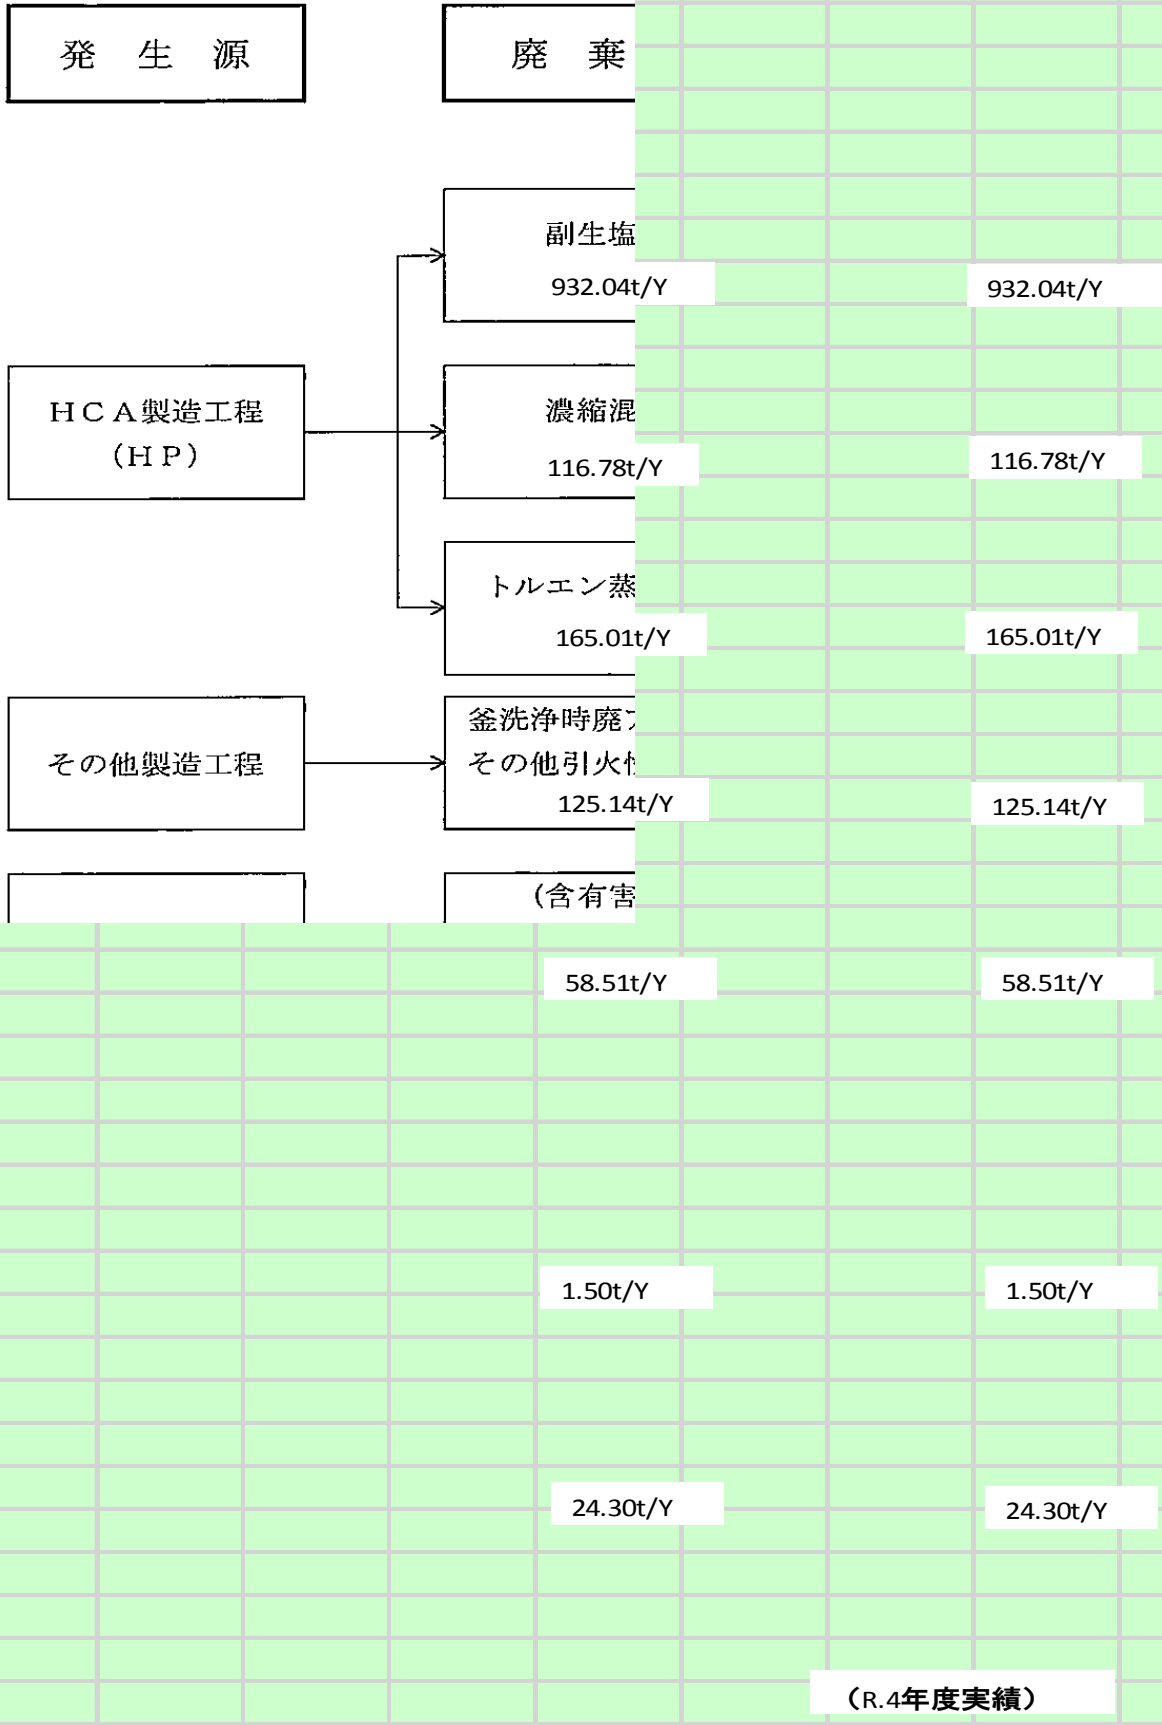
発 生 源

廃 棄

副生塩
932.04t/Y

932.04t/Y

ＨＣＡ製造工程
（ＨＰ）

濃縮混
116.78t/Y

116.78t/Y

トルエン蒸
165.01t/Y

165.01t/Y

その他製造工程

釜洗浄時廃
その他引火
125.14t/Y

125.14t/Y

（含有害

58.51t/Y

58.51t/Y

1.50t/Y

1.50t/Y

24.30t/Y

24.30t/Y

（R.4年度実績）